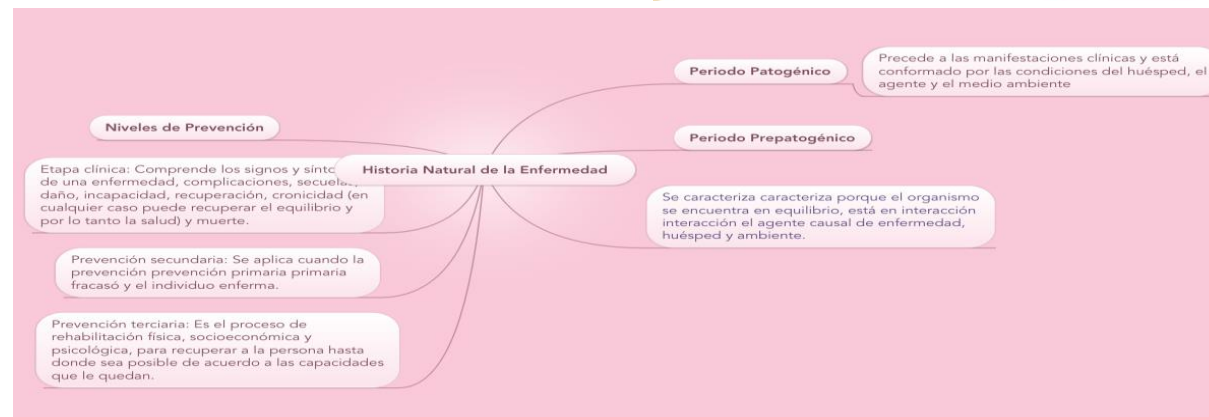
Historia Natural de la Enfermedad

Periodo Patogénico

Precede a las manifestaciones clínicas y está conformado por las condiciones del huésped, el agente y el medio ambiente

Periodo Prepatogénico

Se caracteriza caracteriza porque el organismo se encuentra en equilibrio, está en interacción interacción el agente causal de enfermedad, huésped y ambiente.

Niveles de Prevención

Etapa clínica: Comprende los signos y sínto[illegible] de una enfermedad, complicaciones, secuela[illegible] daño, incapacidad, recuperación, cronicidad (en cualquier caso puede recuperar el equilibrio y por lo tanto la salud) y muerte.

Prevención secundaria: Se aplica cuando la prevención prevención primaria primaria fracasó y el individuo enferma.

Prevención terciaria: Es el proceso de rehabilitación física, socioeconómica y psicológica, para recuperar a la persona hasta donde sea posible de acuerdo a las capacidades que le quedan.